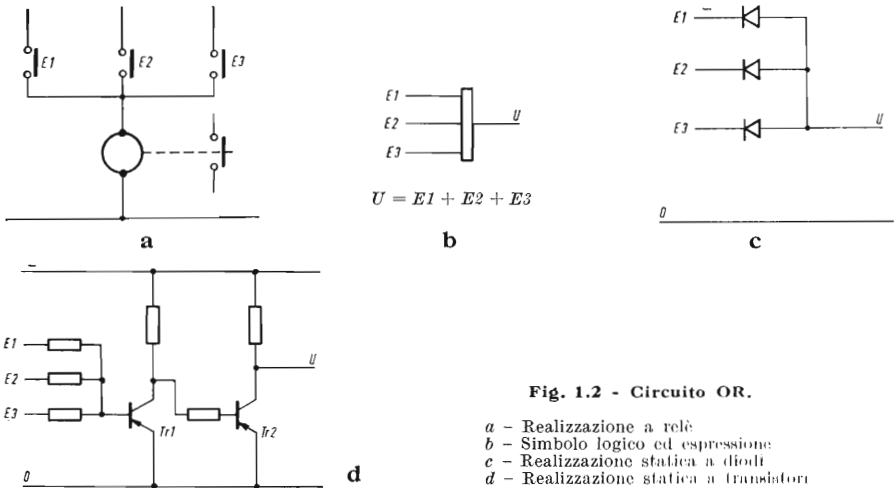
E1

E2

E3

a

E1

E2

E3

U

$U = E1 + E2 + E3$

b

–

E1

E2

E3

U

0

c

–

E1

E2

E3

U

Tr1

Tr2

0

d

Fig. 1.2 - Circuito OR.

a – Realizzazione a relè
b – Simbolo logico ed espressione
c – Realizzazione statica a diodi
d – Realizzazione statica a transistori